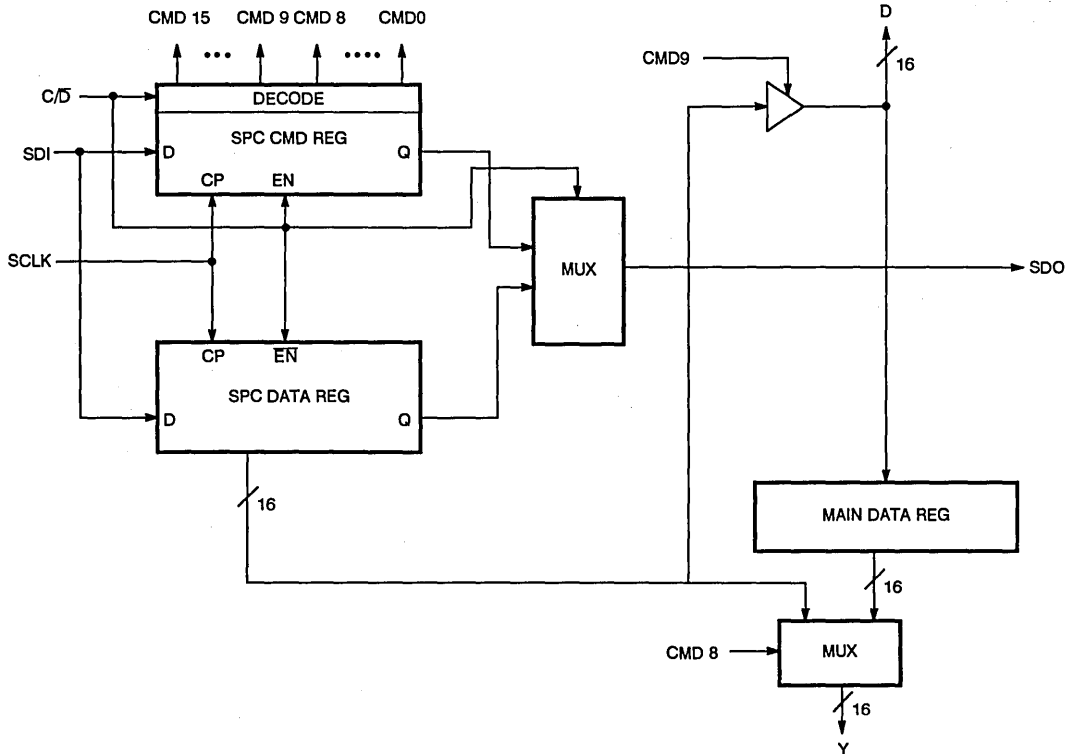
CMD 15 ••• CMD 9 CMD 8 •••• CMD0

D

16

CMD9

C/$\overline{D}$

DECODE

SPC CMD REG

SDI

D

Q

CP

EN

MUX

SCLK

SDO

CP

$\overline{EN}$

SPC DATA REG

D

Q

16

MAIN DATA REG

16

CMD 8

MUX

16

Y